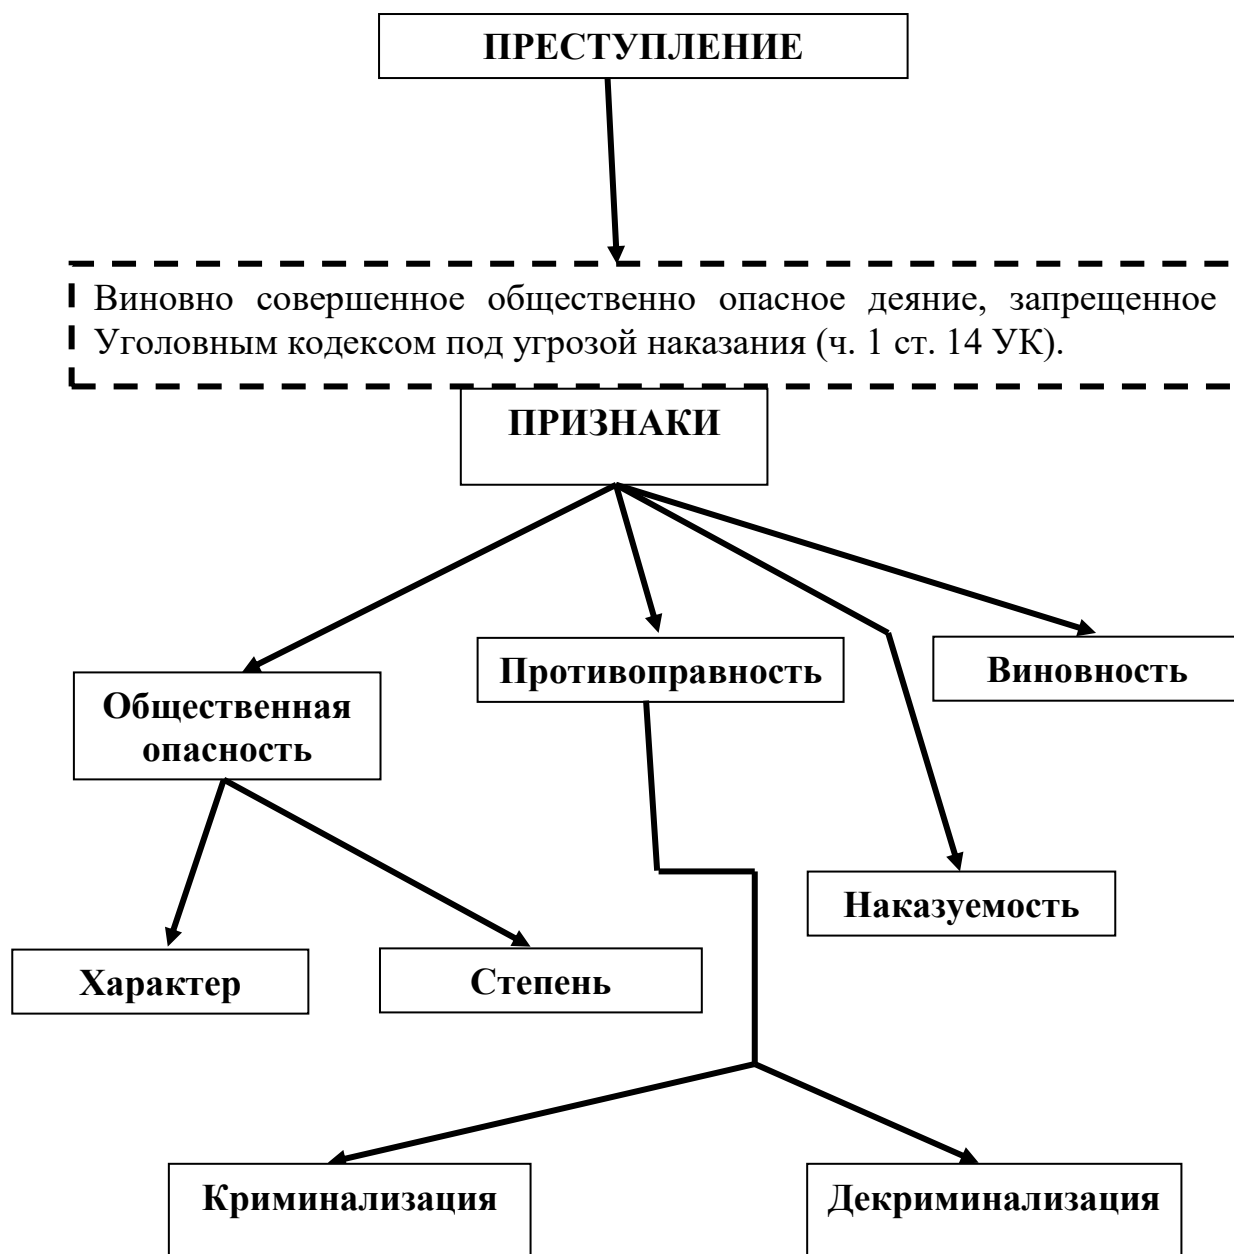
ПРЕСТУПЛЕНИЕ

Виновно совершенное общественно опасное деяние, запрещенное Уголовным кодексом под угрозой наказания (ч. 1 ст. 14 УК).

ПРИЗНАКИ

Общественная опасность

Противоправность

Виновность

Наказуемость

Характер

Степень

Криминализация

Декриминализация